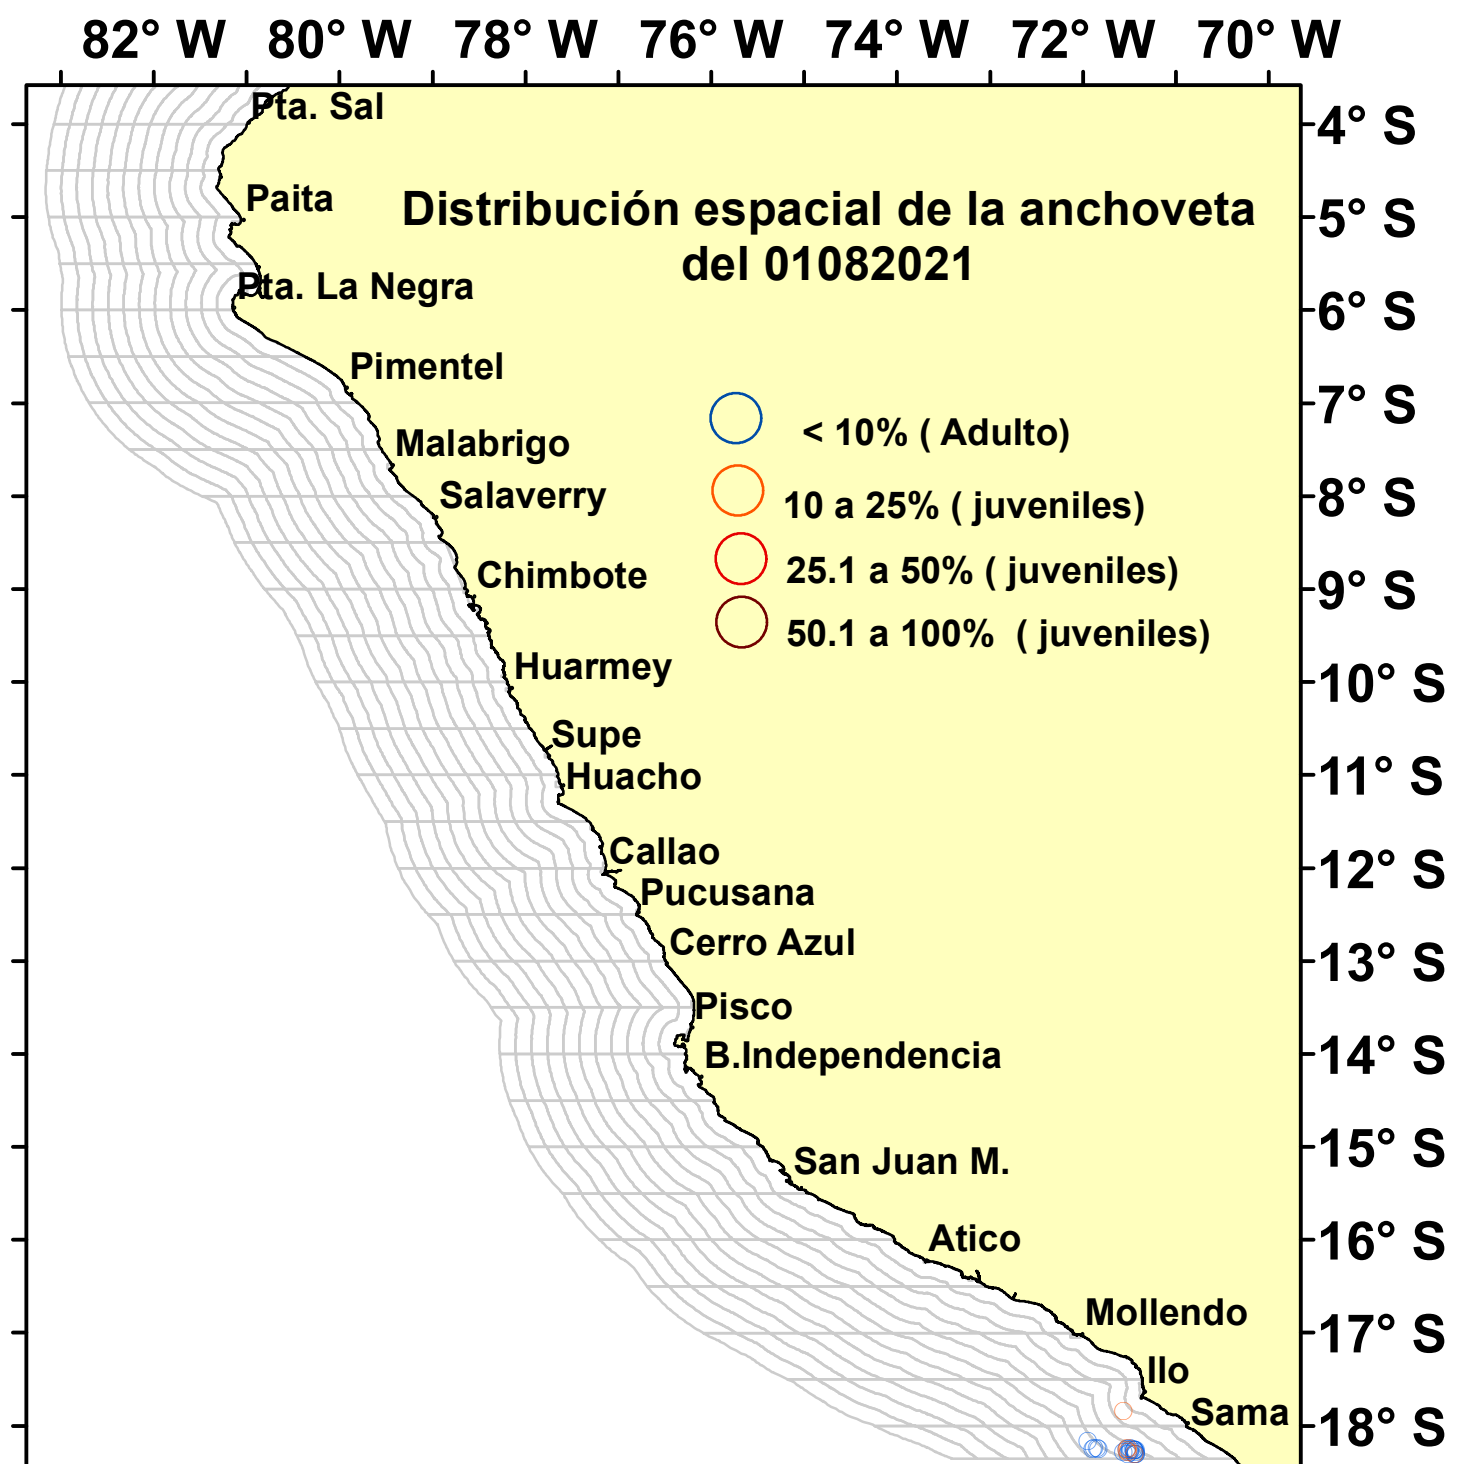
82° W 80° W 78° W 76° W 74° W 72° W 70° W

Distribución espacial de la anchoveta del 01082021

< 10% ( Adulto)
10 a 25% ( juveniles)
25.1 a 50% ( juveniles)
50.1 a 100% ( juveniles)

Pta. Sal
Paita
Pta. La Negra
Pimentel
Malabrigo
Salaverry
Chimbote
Huarmey
Supe
Huacho
Callao
Pucusana
Cerro Azul
Pisco
B.Independencia
San Juan M.
Atico
Mollendo
Ilo
Sama

4° S
5° S
6° S
7° S
8° S
9° S
10° S
11° S
12° S
13° S
14° S
15° S
16° S
17° S
18° S